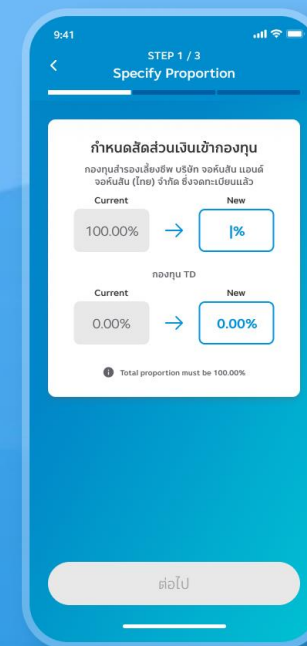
9:41

<

STEP 1 / 3
Specify Proportion

กำหนดสัดส่วนเงินเข้ากองทุน

กองทุนสำรองเลี้ยงชีพ บริษัท จอห์นสัน แอนด์ จอห์นสัน (ไทย) จำกัด ซึ่งจดทะเบียนแล้ว

Current
100.00%

New
|%

กองทุน TD

Current
0.00%

New
0.00%

Total proportion must be 100.00%

ต่อไป